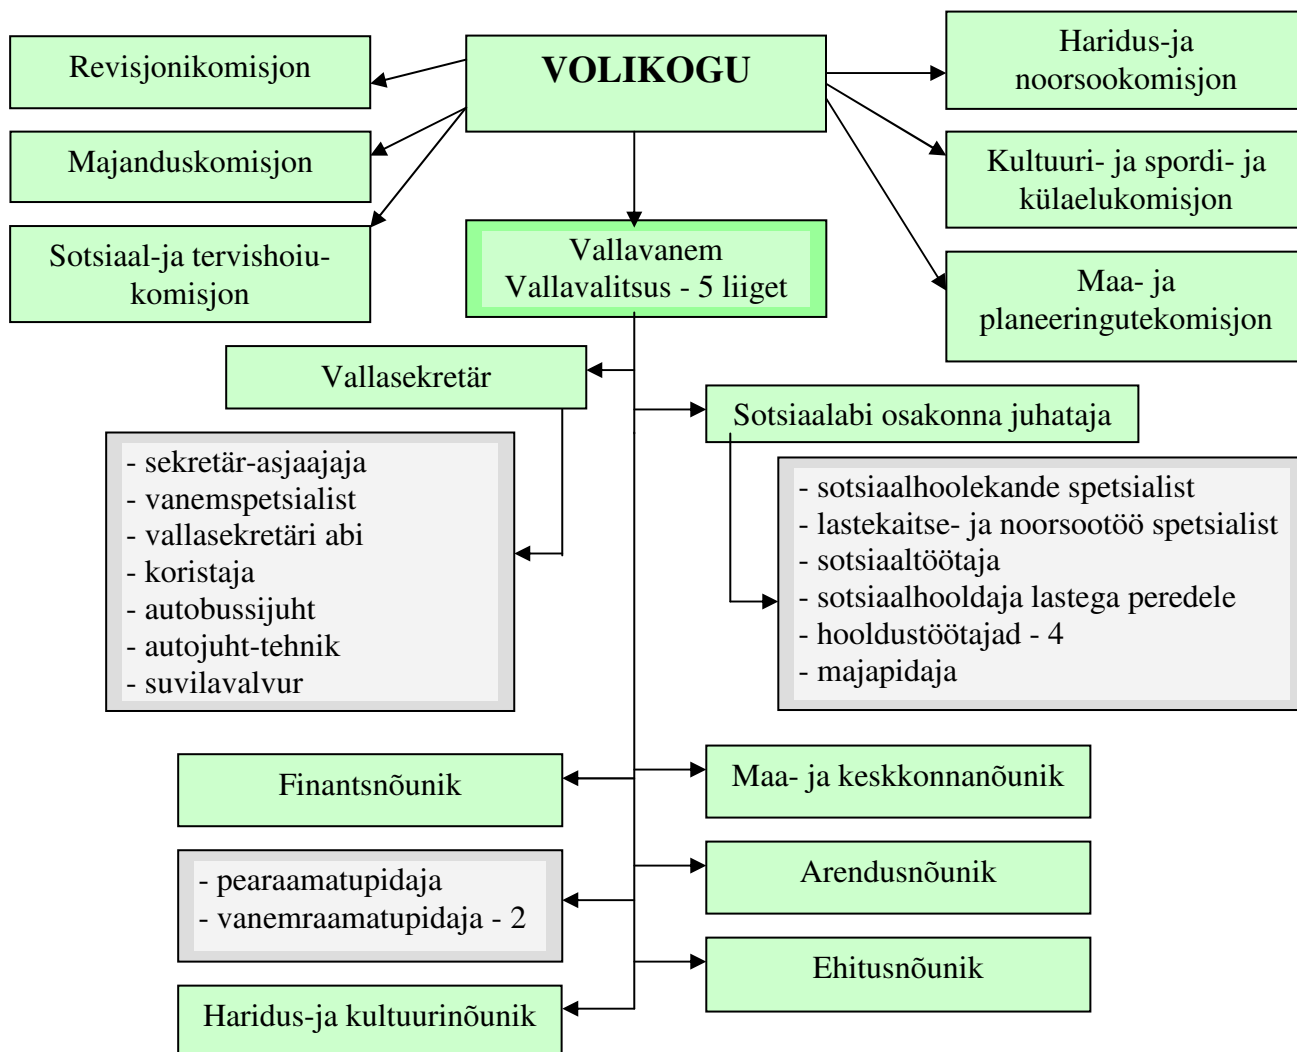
Revisjonikomisjon

VOLIKOGU

Haridus-ja noorsookomisjon

Majanduskomisjon

Kultuuri- ja spordi- ja külaelukomisjon

Sotsiaal-ja tervishoiu-komisjon

Vallavanem
Vallavalitsus - 5 liiget

Maa- ja planeeringutekomisjon

Vallasekretär

Sotsiaalabi osakonna juhataja

- sekretär-asjaajaja
- vanemspetsialist
- vallasekretäri abi
- koristaja
- autobussijuht
- autojuht-tehnik
- suvilavalvur

- sotsiaalhoolekande spetsialist
- lastekaitse- ja noorsootöö spetsialist
- sotsiaaltöötaja
- sotsiaalhooldaja lastega peredele
- hooldustöötajad - 4
- majapidaja

Finantsnõunik

Maa- ja keskkonnanõunik

- pearaamatupidaja
- vanemraamatupidaja - 2

Arendusnõunik

Ehitusnõunik

Haridus-ja kultuurinõunik